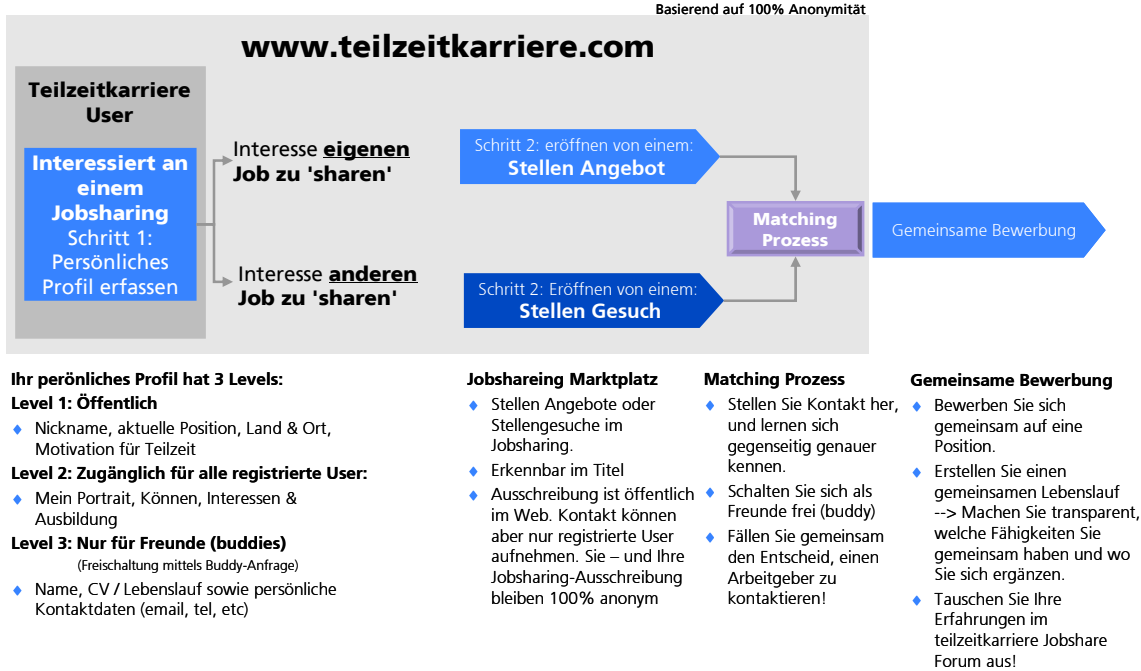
Basierend auf 100% Anonymität

www.teilzeitkarriere.com

Teilzeitkarriere User

Interessiert an einem Jobsharing Schritt 1: Persönliches Profil erfassen

Interesse eigenen Job zu 'sharen'

Interesse anderen Job zu 'sharen'

Schritt 2: eröffnen von einem: Stellen Angebot

Schritt 2: Eröffnen von einem: Stellen Gesuch

Matching Prozess

Gemeinsame Bewerbung

Ihr perönliches Profil hat 3 Levels:
Level 1: Öffentlich
- Nickname, aktuelle Position, Land & Ort, Motivation für Teilzeit
Level 2: Zugänglich für alle registrierte User:
- Mein Portrait, Können, Interessen & Ausbildung
Level 3: Nur für Freunde (buddies)
(Freischaltung mittels Buddy-Anfrage)
- Name, CV / Lebenslauf sowie persönliche Kontaktdaten (email, tel, etc)

Jobshareing Marktplatz
- Stellen Angebote oder Stellengesuche im Jobsharing.
- Erkennbar im Titel
- Ausschreibung ist öffentlich im Web. Kontakt können aber nur registrierte User aufnehmen. Sie – und Ihre Jobsharing-Ausschreibung bleiben 100% anonym

Matching Prozess
- Stellen Sie Kontakt her, und lernen sich gegenseitig genauer kennen.
- Schalten Sie sich als Freunde frei (buddy)
- Fällen Sie gemeinsam den Entscheid, einen Arbeitgeber zu kontaktieren!

Gemeinsame Bewerbung
- Bewerben Sie sich gemeinsam auf eine Position.
- Erstellen Sie einen gemeinsamen Lebenslauf --> Machen Sie transparent, welche Fähigkeiten Sie gemeinsam haben und wo Sie sich ergänzen.
- Tauschen Sie Ihre Erfahrungen im teilzeitkarriere Jobshare Forum aus!